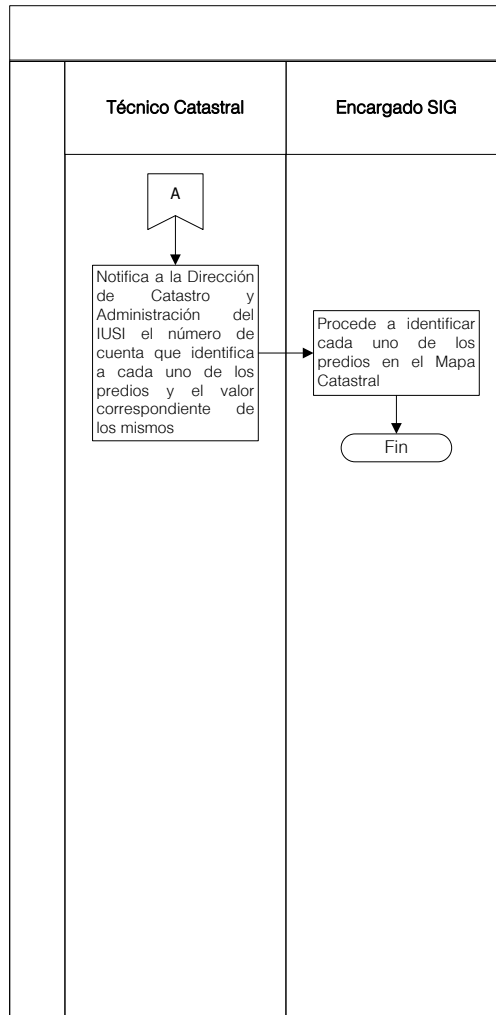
Técnico Catastral

Encargado SIG

A

Notifica a la Dirección de Catastro y Administración del IUSI el número de cuenta que identifica a cada uno de los predios y el valor correspondiente de los mismos

Procede a identificar cada uno de los predios en el Mapa Catastral

Fin